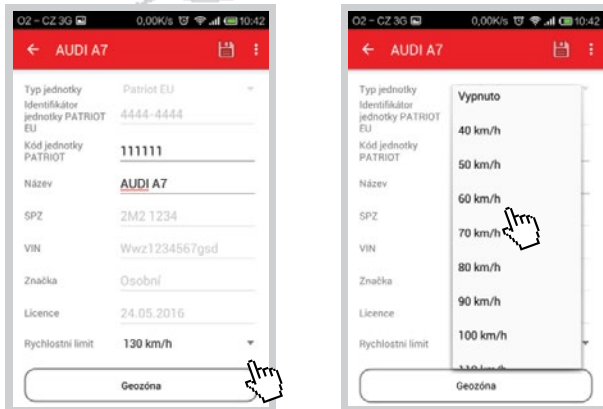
O2 - CZ 3G 0,00K/s 10:42

← AUDI A7

Typ jednotky Patriot EU

Identifikátor jednotky PATRIOT EU 4444-4444

Kód jednotky PATRIOT 111111

Název AUDI A7

SPZ 2M2 1234

VIN Wwz1234567gsd

Značka Osobní

Licence 24.05.2016

Rychlostní limit 130 km/h

Geozóna

O2 - CZ 3G 0,00K/s 10:42

← AUDI A7

Typ jednotky

Identifikátor jednotky PATRIOT EU

Kód jednotky PATRIOT

Název

SPZ

VIN

Značka

Licence

Rychlostní limit

Vypnuto

40 km/h

50 km/h

60 km/h

70 km/h

80 km/h

90 km/h

100 km/h

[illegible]

Geozóna